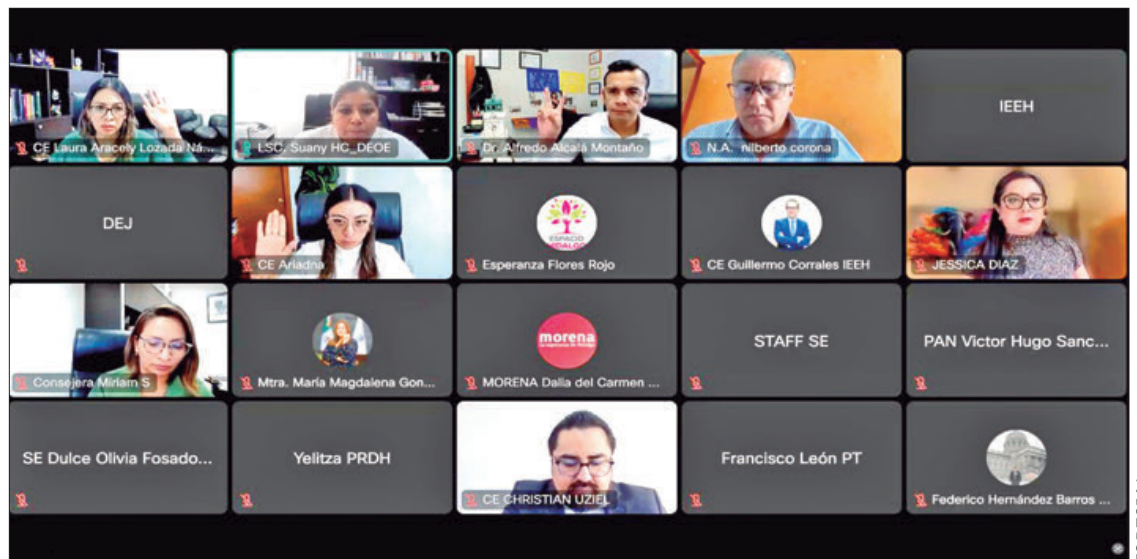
CE Laura Aracely Lozada Ná...

LSC. Suany HC_DEOE

Dr. Alfredo Alcalá Montaño

N.A. nilberto corona

IEEH

DEJ

CE Ariadna

ESPACIO HIDALGO

Esperanza Flores Rojo

CE Guillermo Corrales IEEH

JESSICA DIAZ

Consejera Miriam S

Mtra. María Magdalena Gon...

morena

MORENA Dalia del Carmen ...

STAFF SE

PAN Victor Hugo Sanc...

SE Dulce Olivia Fosado...

Yelitza PRDH

CE CHRISTIAN UZIEL

Francisco León PT

Federico Hernández Barros ...